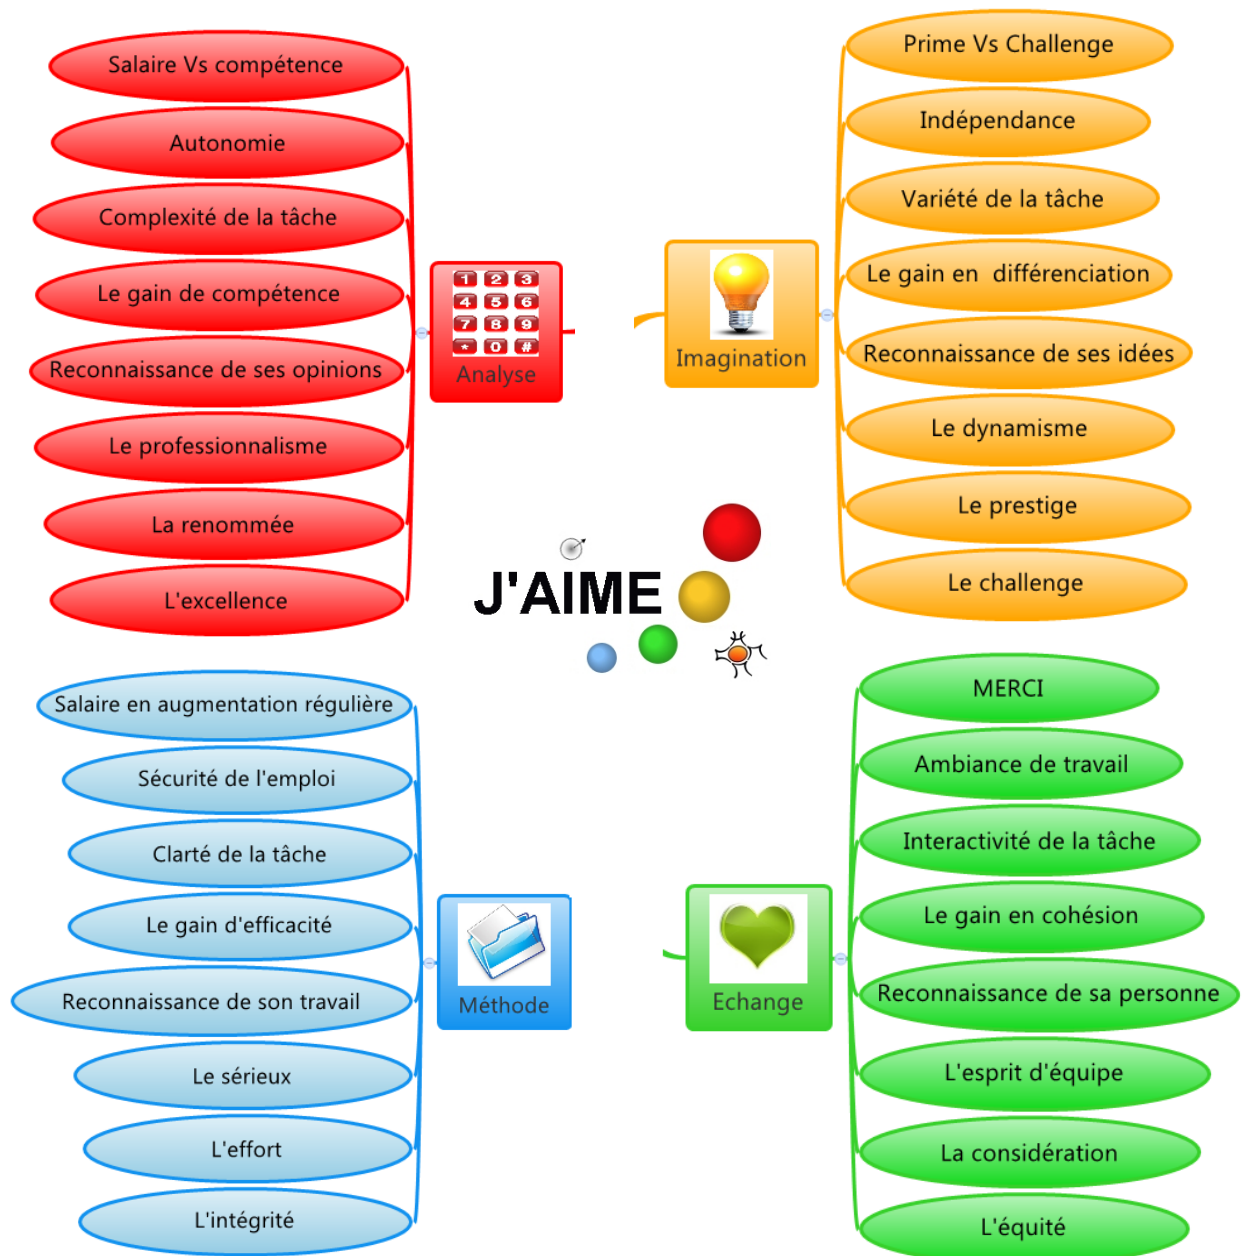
Salaire Vs compétence

Autonomie

Complexité de la tâche

Le gain de compétence

Reconnaissance de ses opinions

Le professionnalisme

La renommée

L'excellence

1 2 3
4 5 6
7 8 9
* 0 #
Analyse

Imagination

Prime Vs Challenge

Indépendance

Variété de la tâche

Le gain en différenciation

Reconnaissance de ses idées

Le dynamisme

Le prestige

Le challenge

J'AIME

Salaire en augmentation régulière

Sécurité de l'emploi

Clarté de la tâche

Le gain d'efficacité

Reconnaissance de son travail

Le sérieux

L'effort

L'intégrité

Méthode

Echange

MERCI

Ambiance de travail

Interactivité de la tâche

Le gain en cohésion

Reconnaissance de sa personne

L'esprit d'équipe

La considération

L'équité